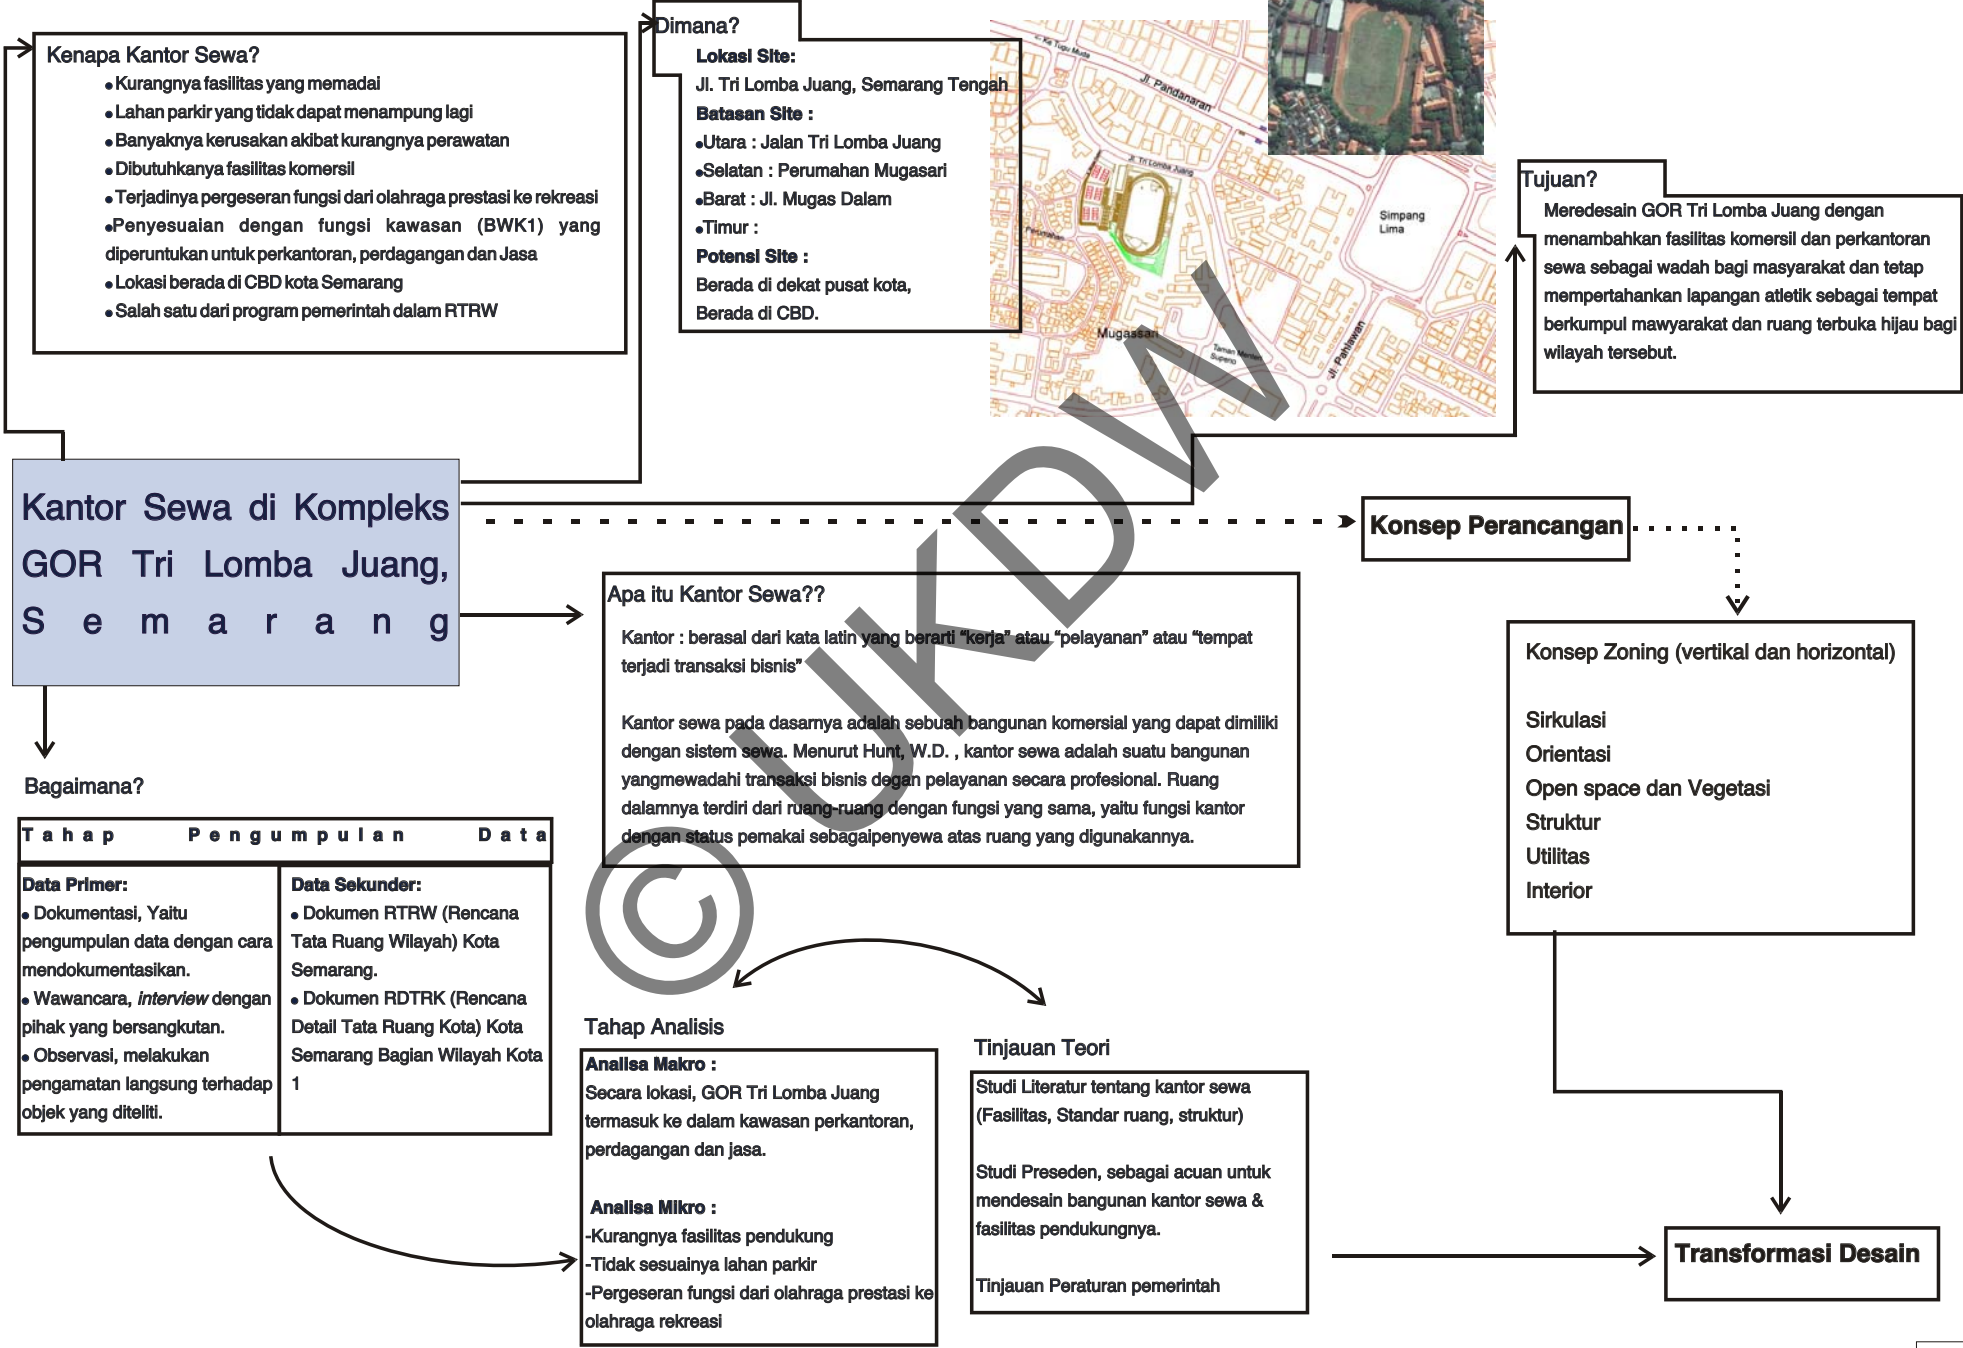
Kenapa Kantor Sewa?
• Kurangnya fasilitas yang memadai
• Lahan parkir yang tidak dapat menampung lagi
• Banyaknya kerusakan akibat kurangnya perawatan
• Dibutuhkanya fasilitas komersil
• Terjadinya pergeseran fungsi dari olahraga prestasi ke rekreasi
• Penyesuaian dengan fungsi kawasan (BWK1) yang diperuntukan untuk perkantoran, perdagangan dan Jasa
• Lokasi berada di CBD kota Semarang
• Salah satu dari program pemerintah dalam RTRW

Dimana?
Lokasi Site:
Jl. Tri Lomba Juang, Semarang Tengah
Batasan Site :
•Utara : Jalan Tri Lomba Juang
•Selatan : Perumahan Mugasari
•Barat : Jl. Mugas Dalam
•Timur :
Potensi Site :
Berada di dekat pusat kota,
Berada di CBD.

Jl. Pandanaran
Jl. Tri Lomba Juang
Simpang Lima
Mugassari
Jl. Pahlawan
Taman Menteri Supeno

Tujuan?
Meredesain GOR Tri Lomba Juang dengan menambahkan fasilitas komersil dan perkantoran sewa sebagai wadah bagi masyarakat dan tetap mempertahankan lapangan atletik sebagai tempat berkumpul mawyarakat dan ruang terbuka hijau bagi wilayah tersebut.

Kantor Sewa di Kompleks GOR Tri Lomba Juang, Semarang

Konsep Perancangan

Apa itu Kantor Sewa??
Kantor : berasal dari kata latin yang berarti "kerja" atau "pelayanan" atau "tempat terjadi transaksi bisnis"

Kantor sewa pada dasarnya adalah sebuah bangunan komersial yang dapat dimiliki dengan sistem sewa. Menurut Hunt, W.D. , kantor sewa adalah suatu bangunan yangmewadahi transaksi bisnis degan pelayanan secara profesional. Ruang dalamnya terdiri dari ruang-ruang dengan fungsi yang sama, yaitu fungsi kantor dengan status pemakai sebagaipenyewa atas ruang yang digunakannya.

Konsep Zoning (vertikal dan horizontal)

Sirkulasi
Orientasi
Open space dan Vegetasi
Struktur
Utilitas
Interior

Bagaimana?

Tahap Pengumpulan Data

| Data Primer: • Dokumentasi, Yaitu pengumpulan data dengan cara mendokumentasikan. • Wawancara, *interview* dengan pihak yang bersangkutan. • Observasi, melakukan pengamatan langsung terhadap objek yang diteliti. | Data Sekunder: • Dokumen RTRW (Rencana Tata Ruang Wilayah) Kota Semarang. • Dokumen RDTRK (Rencana Detail Tata Ruang Kota) Kota Semarang Bagian Wilayah Kota 1 |
|---|---|

Tahap Analisis
Analisa Makro :
Secara lokasi, GOR Tri Lomba Juang termasuk ke dalam kawasan perkantoran, perdagangan dan jasa.

Analisa Mikro :
-Kurangnya fasilitas pendukung
-Tidak sesuainya lahan parkir
-Pergeseran fungsi dari olahraga prestasi ke olahraga rekreasi

Tinjauan Teori
Studi Literatur tentang kantor sewa (Fasilitas, Standar ruang, struktur)

Studi Preseden, sebagai acuan untuk mendesain bangunan kantor sewa & fasilitas pendukungnya.

Tinjauan Peraturan pemerintah

Transformasi Desain

© UKDW